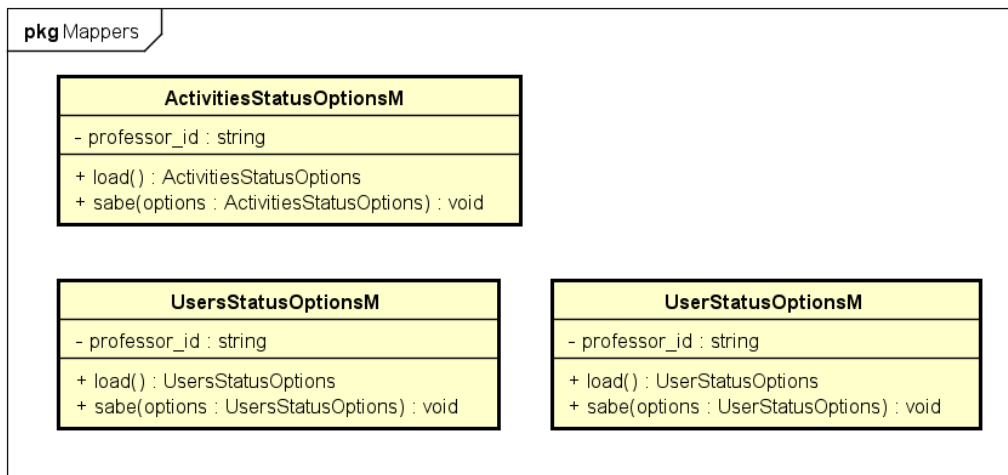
pkg Mappers

ActivitiesStatusOptionsM

- professor_id : string

+ load() : ActivitiesStatusOptions
+ sabe(options : ActivitiesStatusOptions) : void

UsersStatusOptionsM

- professor_id : string

+ load() : UsersStatusOptions
+ sabe(options : UsersStatusOptions) : void

UserStatusOptionsM

- professor_id : string

+ load() : UserStatusOptions
+ sabe(options : UserStatusOptions) : void